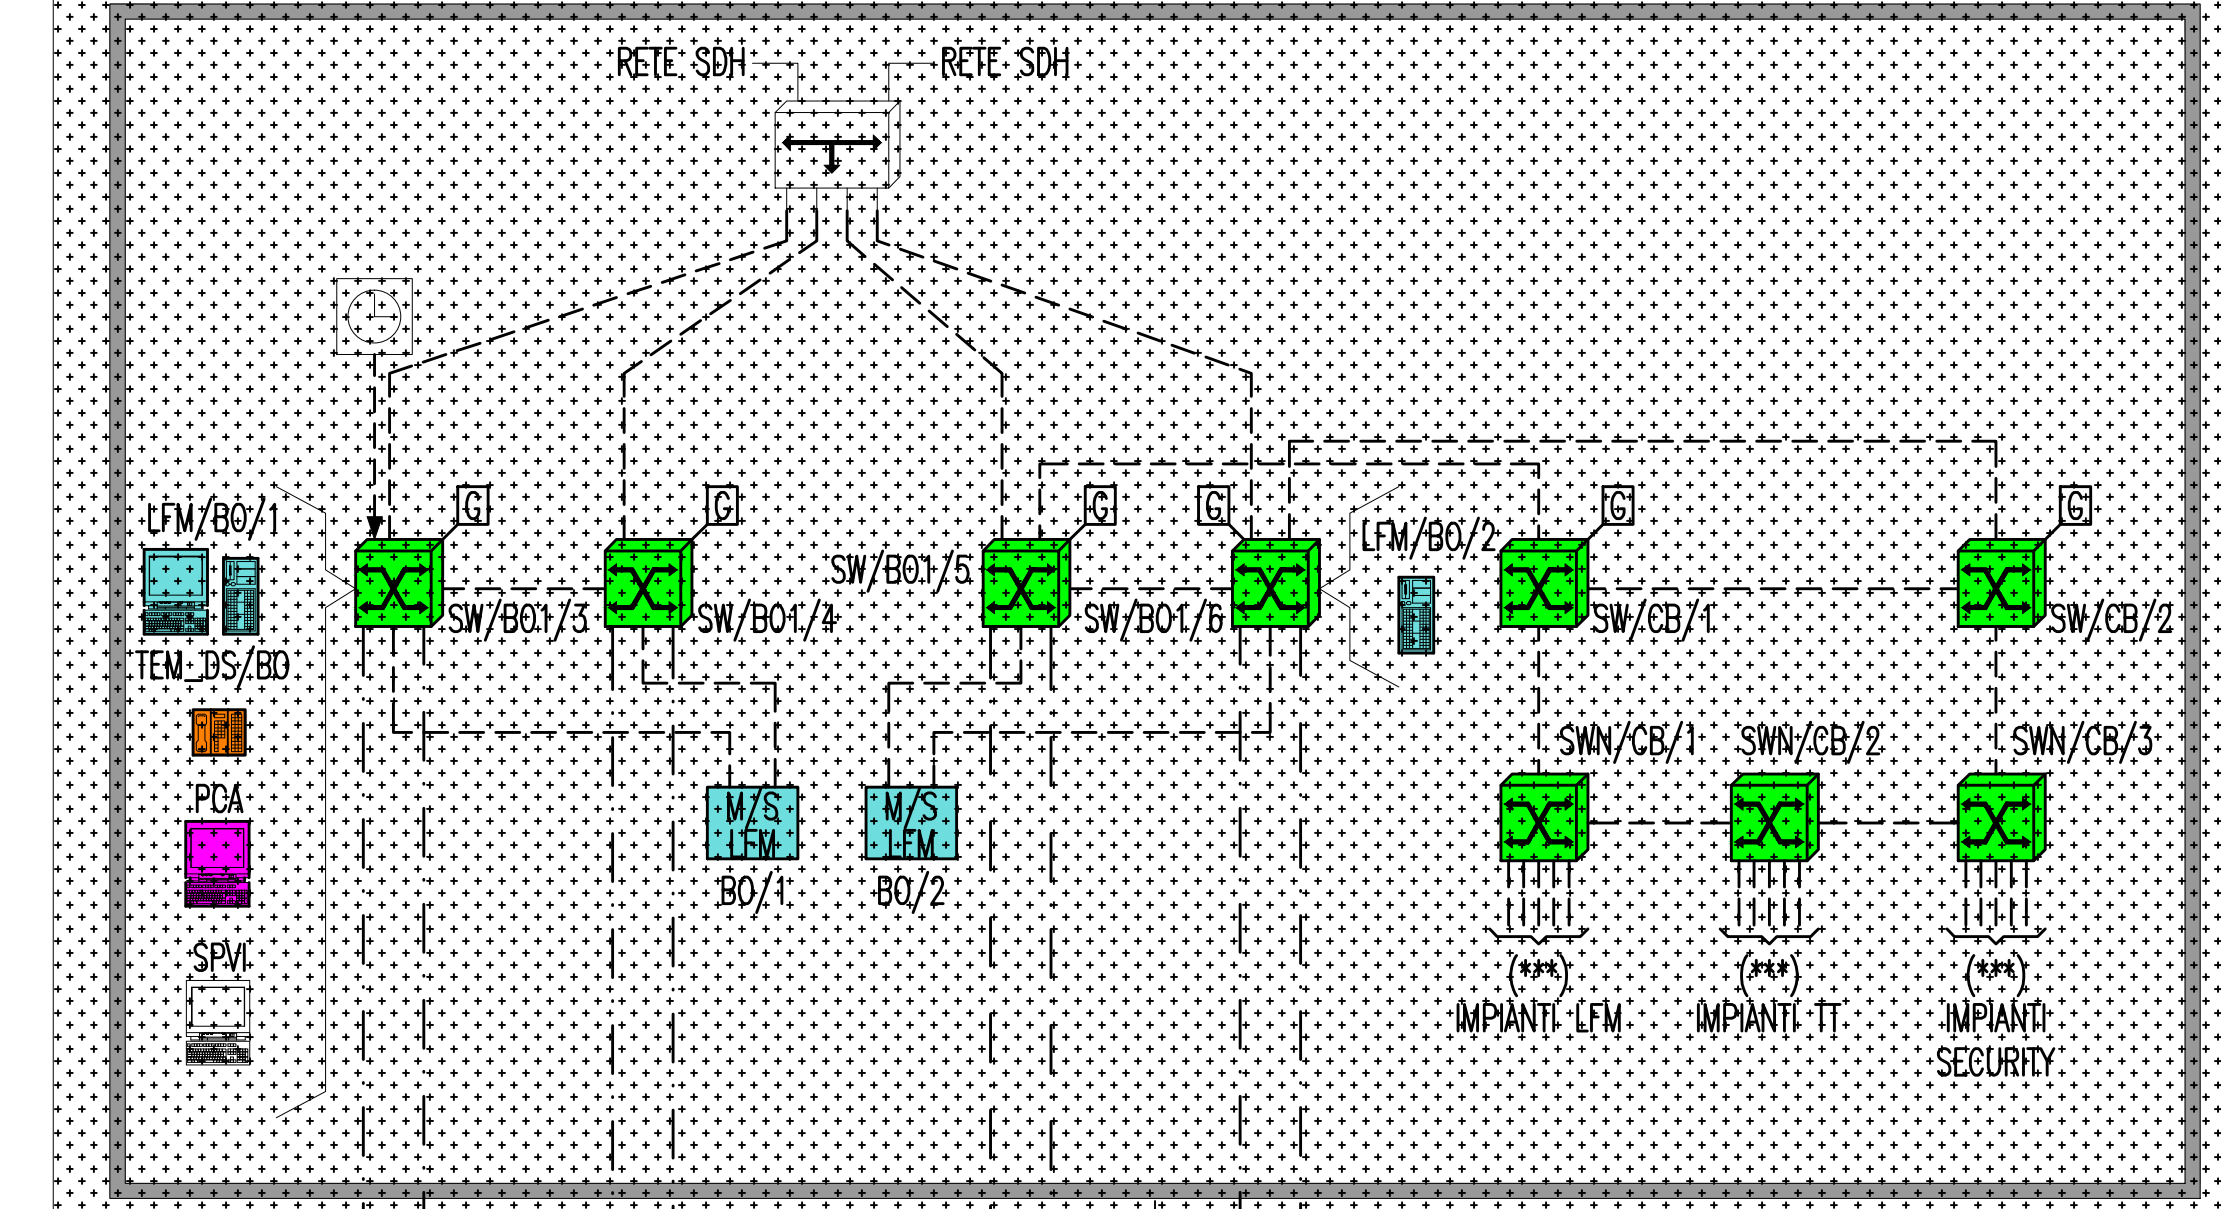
RETE SDH
RETE SDH

LFM/BO/1
TEM_DS/BO
PCA
SPVI

G
SW/BO1/3
G
SW/BO1/4
SW/BO1/5
G
SW/BO1/6
G
LFM/BO/2
G
SW/CB/1
G
SW/CB/2

M/S LFM BO/1
M/S LFM BO/2

SWN/CB/1
SWN/CB/2
SWN/CB/3

(***) IMPIANTI LFM
(***) IMPIANTI TT
(***) IMPIANTI SECURITY